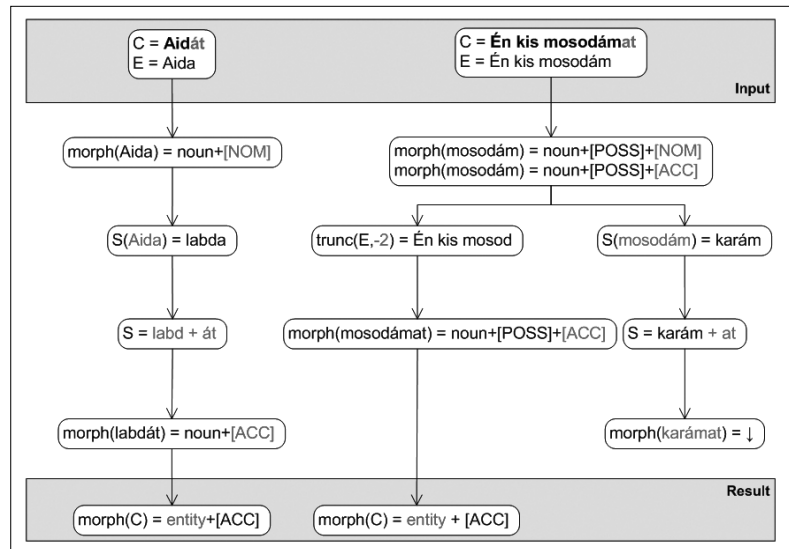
C = **Aidát**
E = Aida

C = **Én kis mosodámat**
E = Én kis mosodám

Input

morph(Aida) = noun+[NOM]

morph(mosodám) = noun+[POSS]+[NOM]
morph(mosodám) = noun+[POSS]+[ACC]

S(Aida) = labda

trunc(E,-2) = Én kis mosod

S(mosodám) = karám

S = labd + át

morph(mosodámat) = noun+[POSS]+[ACC]

S = karám + at

morph(labdát) = noun+[ACC]

morph(karámat) = ↓

Result

morph(C) = entity+[ACC]

morph(C) = entity + [ACC]